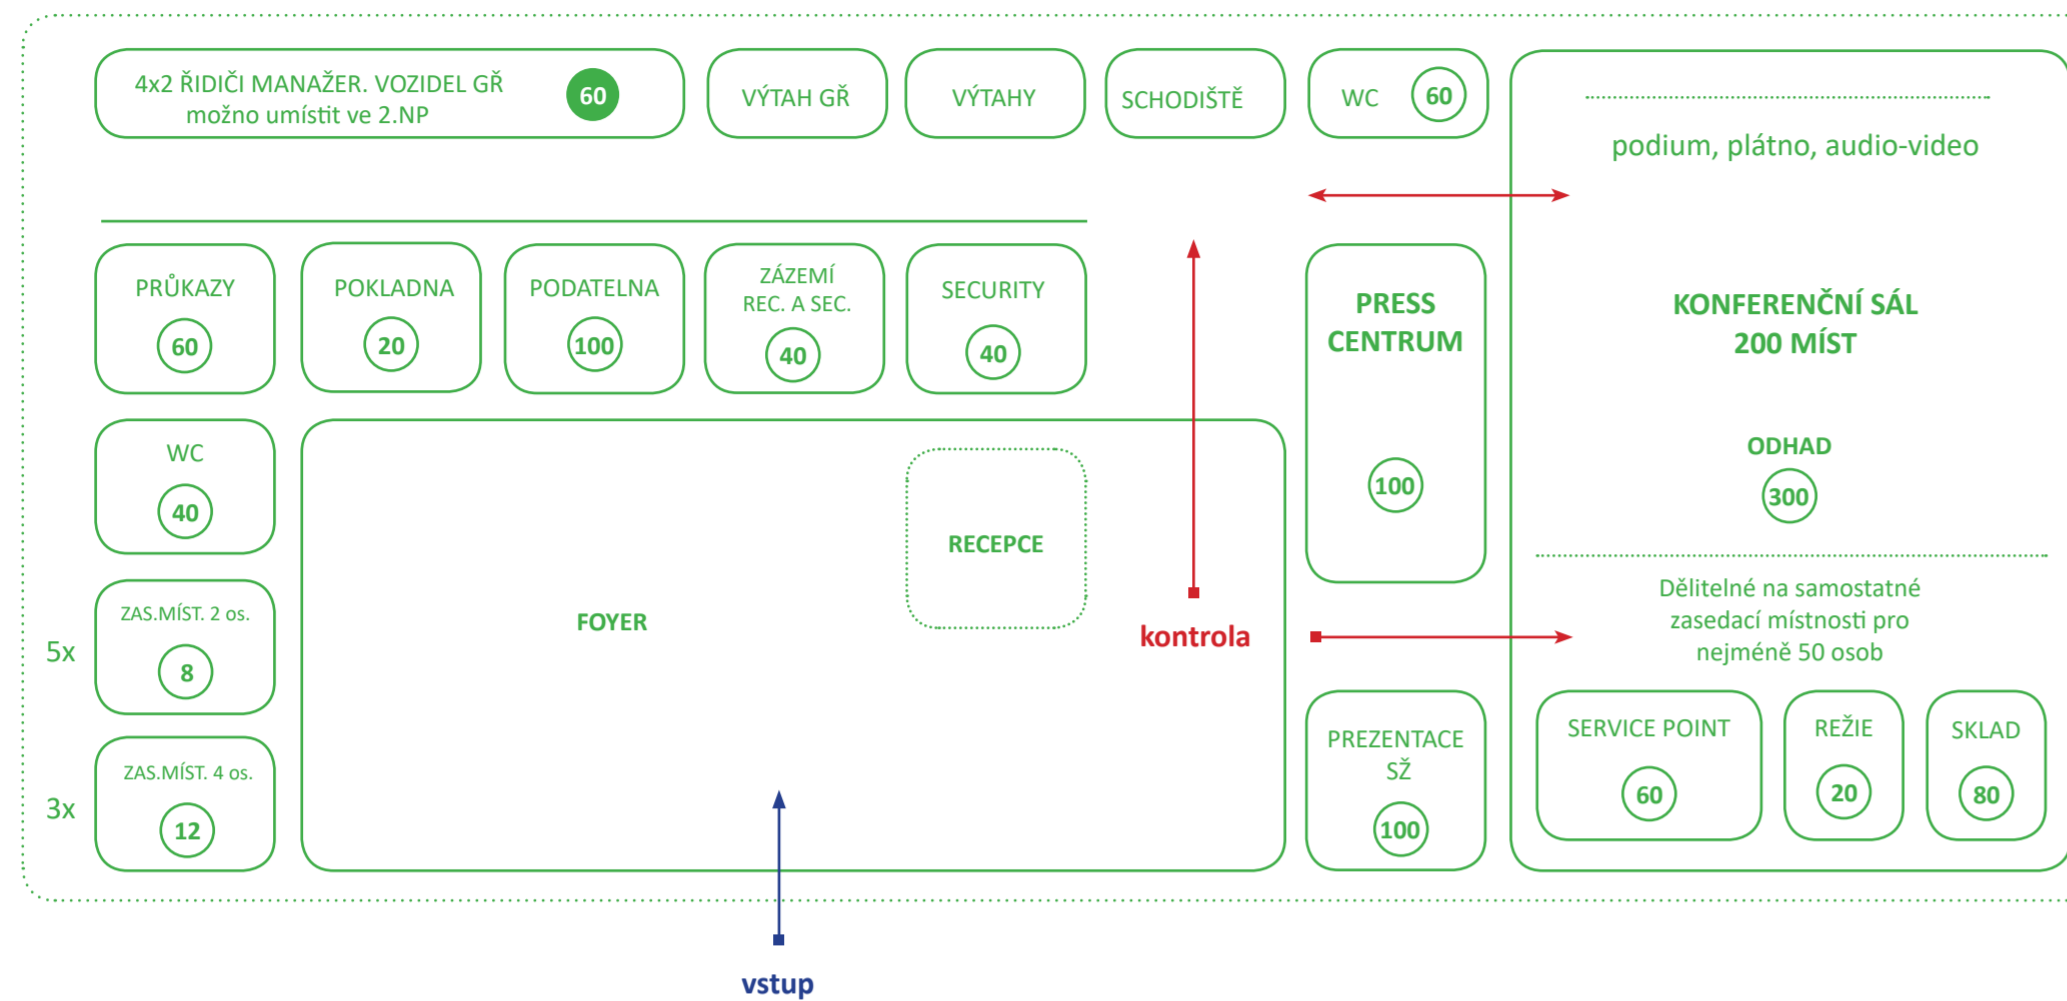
4x2 ŘIDIČI MANAŽER. VOZIDEL GŘ možno umístit ve 2.NP 60

VÝTAH GŘ

VÝTAHY

SCHODIŠTĚ

WC 60

podium, plátno, audio-video

PRŮKAZY 60

POKLADNA 20

PODATELNA 100

ZÁZEMÍ REC. A SEC. 40

SECURITY 40

PRESS CENTRUM 100

KONFERENČNÍ SÁL 200 MÍST

ODHAD 300

WC 40

RECEPCE

FOYER

kontrola

Dělitelné na samostatné zasedací místnosti pro nejméně 50 osob

5x ZAS.MÍST. 2 os. 8

3x ZAS.MÍST. 4 os. 12

PREZENTACE SŽ 100

SERVICE POINT 60

REŽIE 20

SKLAD 80

vstup